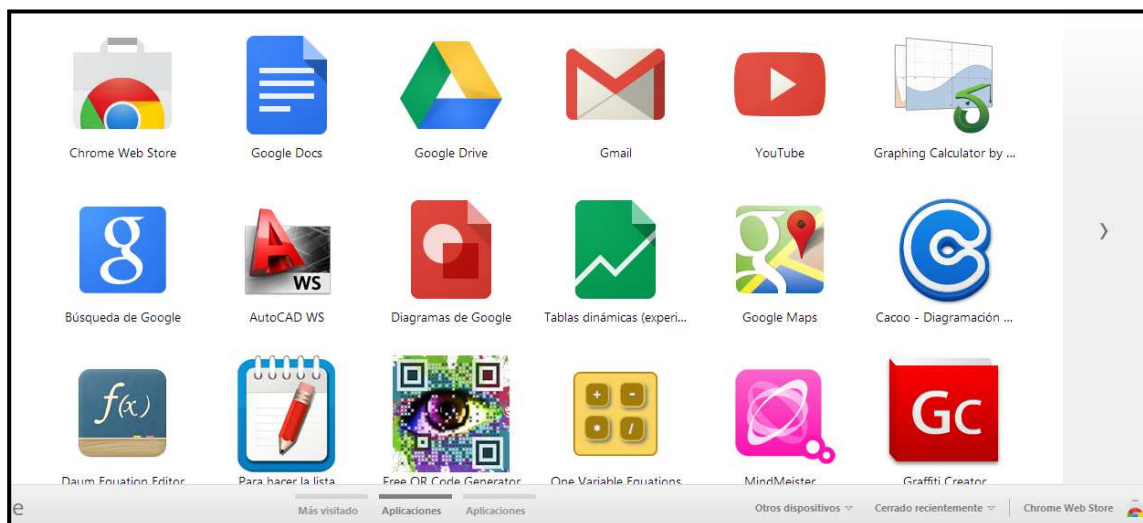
Chrome Web Store
Google Docs
Google Drive
Gmail
YouTube
Graphing Calculator by ...

Búsqueda de Google
AutoCAD WS
Diagramas de Google
Tablas dinámicas (experi...
Google Maps
Cacoo - Diagramación ...

$f(x)$
Daum Equation Editor
Para hacer la lista
Free QR Code Generator
One Variable Equations
MindMeister
Graffiti Creator

›

e
Más visitado
Aplicaciones
Aplicaciones
Otros dispositivos
Cerrado recientemente
Chrome Web Store